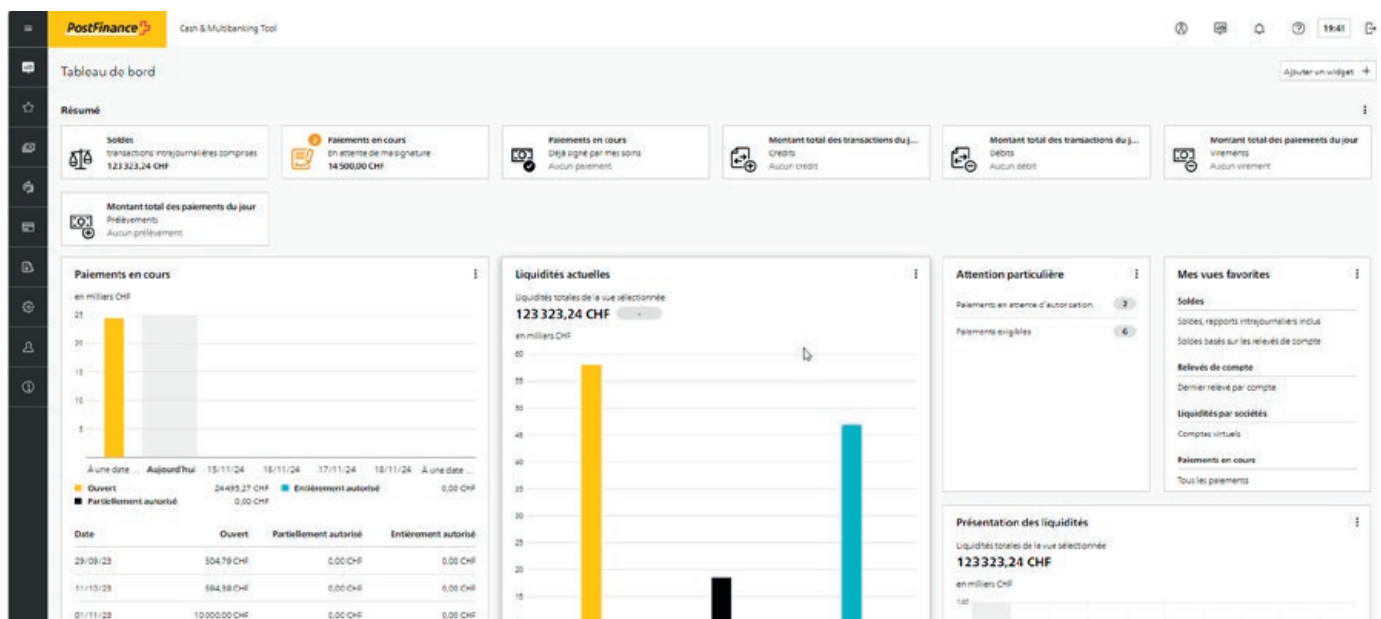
PostFinance

Cash & Multibanking Tool

19:41

Tableau de bord

Ajouter un widget +

Résumé

Soldes
transactions intrajournalières comprises
123 323,24 CHF

Paiements en cours
En attente de ma signature
14 500,00 CHF

Paiements en cours
Déjà signé par mes soins
Aucun paiement

Montant total des transactions du j...
Crédits
Aucun crédit

Montant total des transactions du j...
Débits
Aucun débit

Montant total des paiements du jour
Virements
Aucun virement

Montant total des paiements du jour
Prélèvements
Aucun prélèvement

Paiements en cours

en milliers CHF

25
20
15
10
5

A une date ... Aujourd'hui 15/11/24 16/11/24 17/11/24 18/11/24 A une date ...

Ouvert 24 495,27 CHF
Entièrement autorisé 0,00 CHF
Partiellement autorisé 0,00 CHF

| Date | Ouvert | Partiellement autorisé | Entièrement autorisé |
|---|---|---|---|
| 29/09/23 | 504,79 CHF | 0,00 CHF | 0,00 CHF |
| 11/10/23 | 594,98 CHF | 0,00 CHF | 0,00 CHF |
| 01/11/23 | 10 000,00 CHF | 0,00 CHF | 0,00 CHF |

Liquidités actuelles

Liquidités totales de la vue sélectionnée
123 323,24 CHF

en milliers CHF

60
55
50
45
40
35
30
25
20
15

Attention particulière

Paiements en attente d'autorisation 2
Paiements exigibles 6

Mes vues favorites

Soldes
Soldes, rapports intrajournaliers inclus
Soldes basés sur les relevés de compte

Relevés de compte
Dernier relevé par compte

Liquidités par sociétés
Comptes virtuels

Paiements en cours
Tous les paiements

Présentation des liquidités

Liquidités totales de la vue sélectionnée
123 323,24 CHF

en milliers CHF